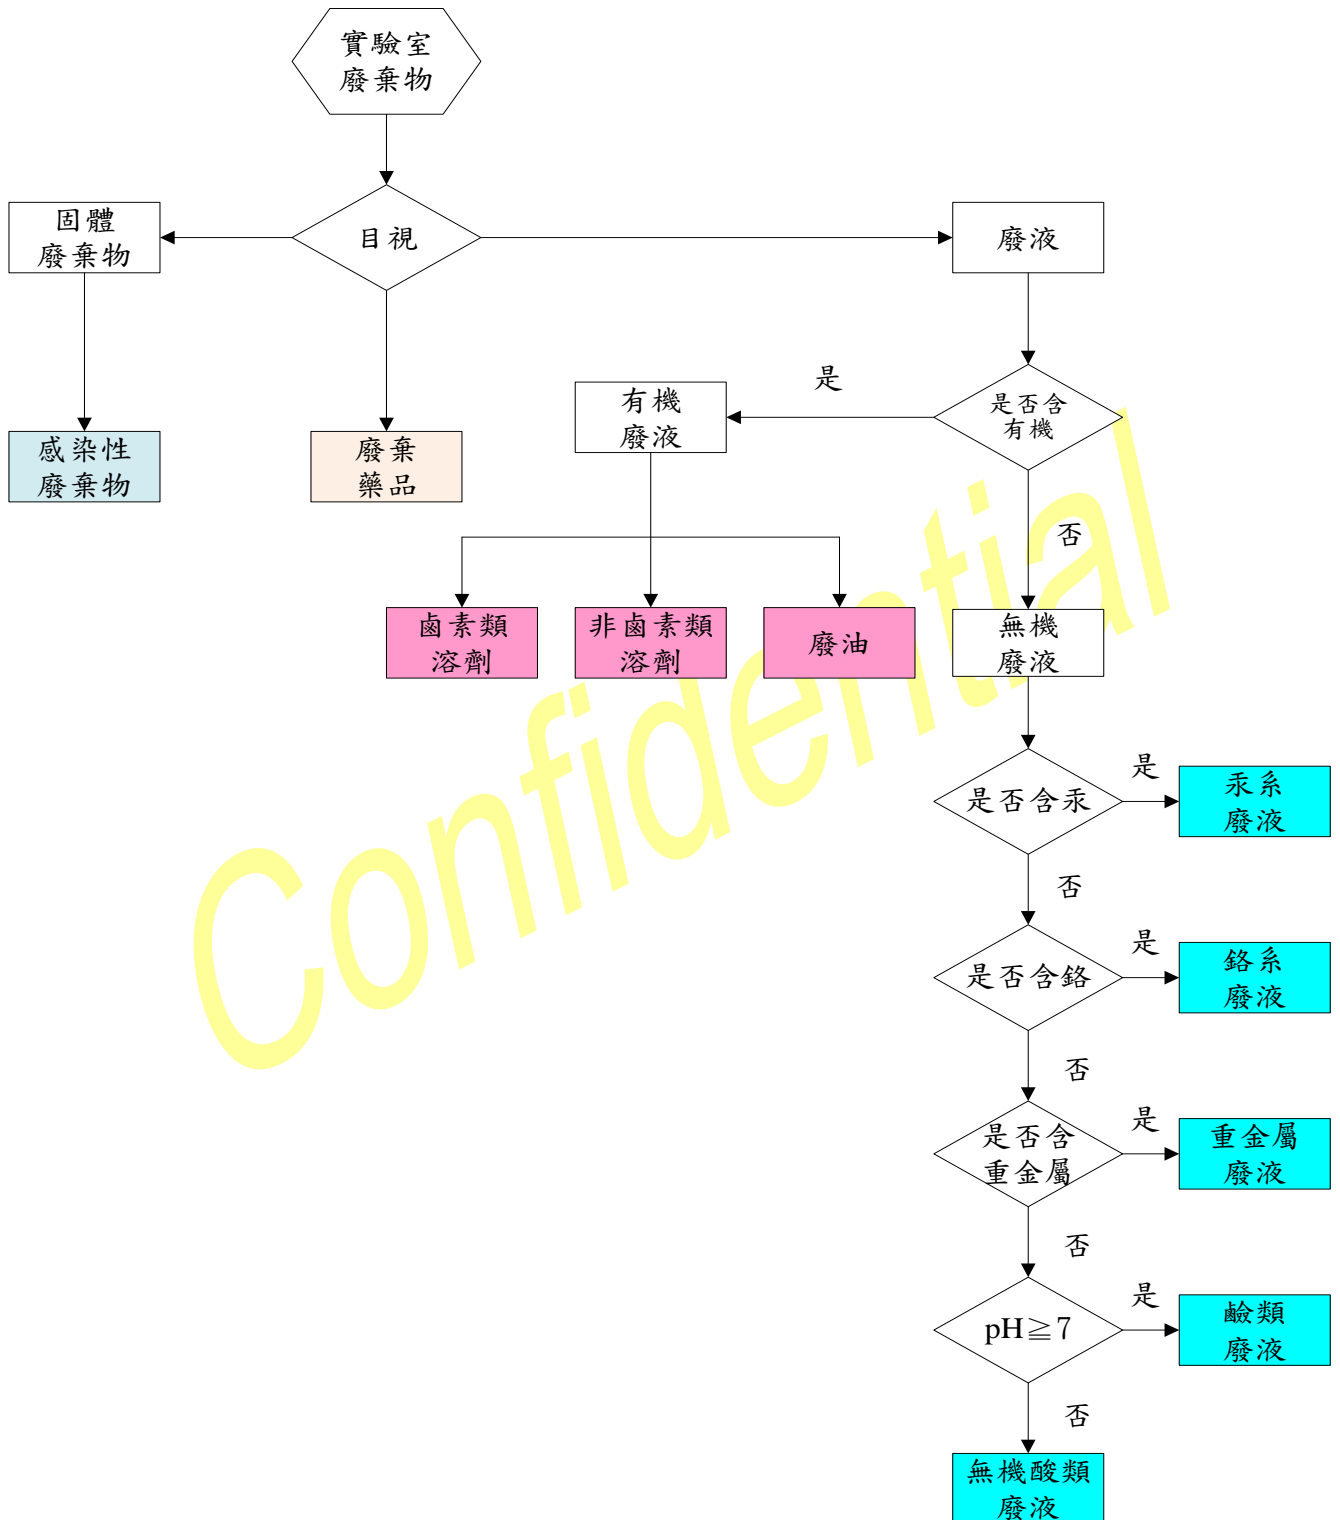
實驗室
廢棄物

目視

固體
廢棄物

廢液

感染性
廢棄物

廢棄
藥品

有機
廢液

是

是否含
有機

否

鹵素類
溶劑

非鹵素類
溶劑

廢油

無機
廢液

是否含汞

是

汞系
廢液

否

是否含鉻

是

鉻系
廢液

否

是否含
重金屬

是

重金屬
廢液

否

$pH \geqq 7$

是

鹼類
廢液

否

無機酸類
廢液

Confidential